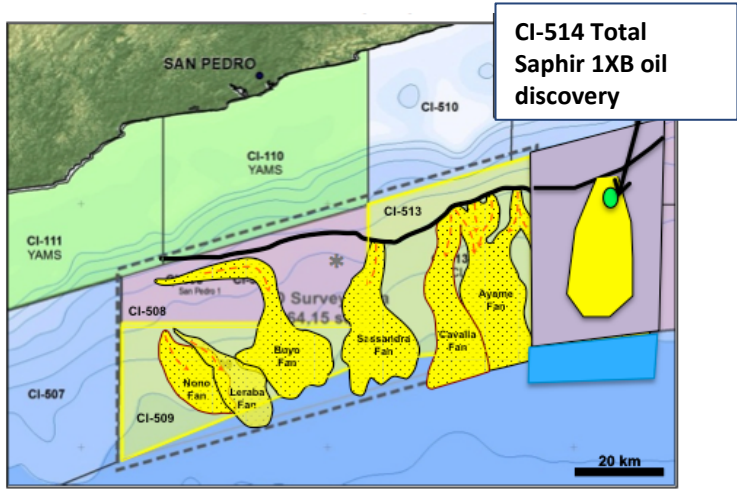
CI-514 Total Saphir 1XB oil discovery

SAN PEDRO

CI-510

CI-110
YAMS

CI-111
YAMS

CI-513

San Pedro 1

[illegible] Survey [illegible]
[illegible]64.15 s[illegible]

CI-508

Boyo Fan

Sassandra Fan

Cavalla Fan

Ayame Fan

Nono Fan

Leraba Fan

CI-507

CI-509

20 km